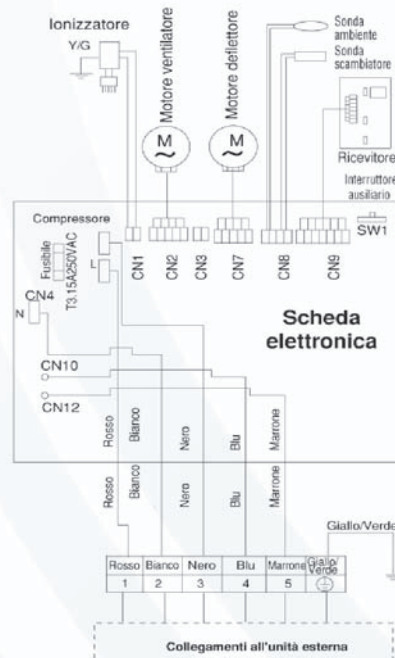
Ionizzatore
Y/G
Motore ventilatore
Motore deflettore
Sonda ambiente
Sonda scambiatore
M
M
Ricevitore
Interruttore ausiliario
Compressore
Fusibile
T3.15A250VAC
L
CN1
CN2
CN3
CN7
CN8
CN9
SW1
CN4
N
Scheda elettronica
CN10
CN12
Rosso
Bianco
Nero
Blu
Marrone
Rosso
Bianco
Nero
Blu
Marrone
Giallo/Verde

| Rosso | Bianco | Nero | Blu | Marrone | Giallo/Verde |
|---|---|---|---|---|---|
| 1 | 2 | 3 | 4 | 5 | ⏚ |

Collegamenti all'unità esterna